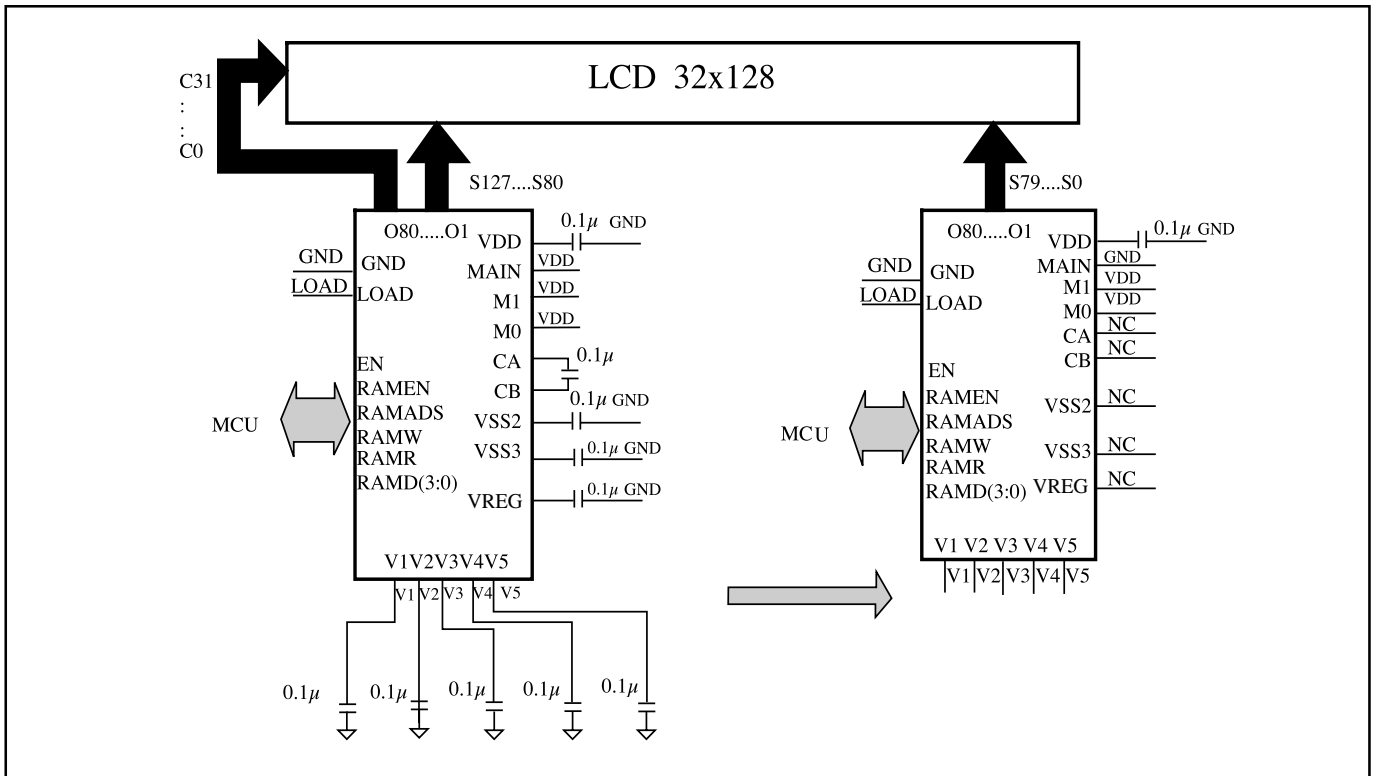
LCD 32x128

C31
:
:
C0

S127....S80

O80.....O1
GND
GND
LOAD
LOAD
VDD
0.1$\mu$ GND
MAIN
VDD
M1
VDD
M0
VDD
CA
0.1$\mu$
CB
0.1$\mu$ GND
EN
RAMEN
RAMADS
RAMW
RAMR
RAMD(3:0)
VSS2
VSS3
0.1$\mu$ GND
VREG
0.1$\mu$ GND
MCU
V1V2V3V4V5
V1 V2 V3 V4 V5
0.1$\mu$ 0.1$\mu$ 0.1$\mu$ 0.1$\mu$ 0.1$\mu$

S79....S0

O80.....O1
VDD
0.1$\mu$ GND
GND
GND
LOAD
LOAD
MAIN
GND
M1
VDD
M0
VDD
CA
NC
CB
NC
EN
RAMEN
RAMADS
VSS2
NC
MCU
RAMW
RAMR
RAMD(3:0)
VSS3
NC
VREG
NC
V1 V2 V3 V4 V5
V1 V2 V3 V4 V5